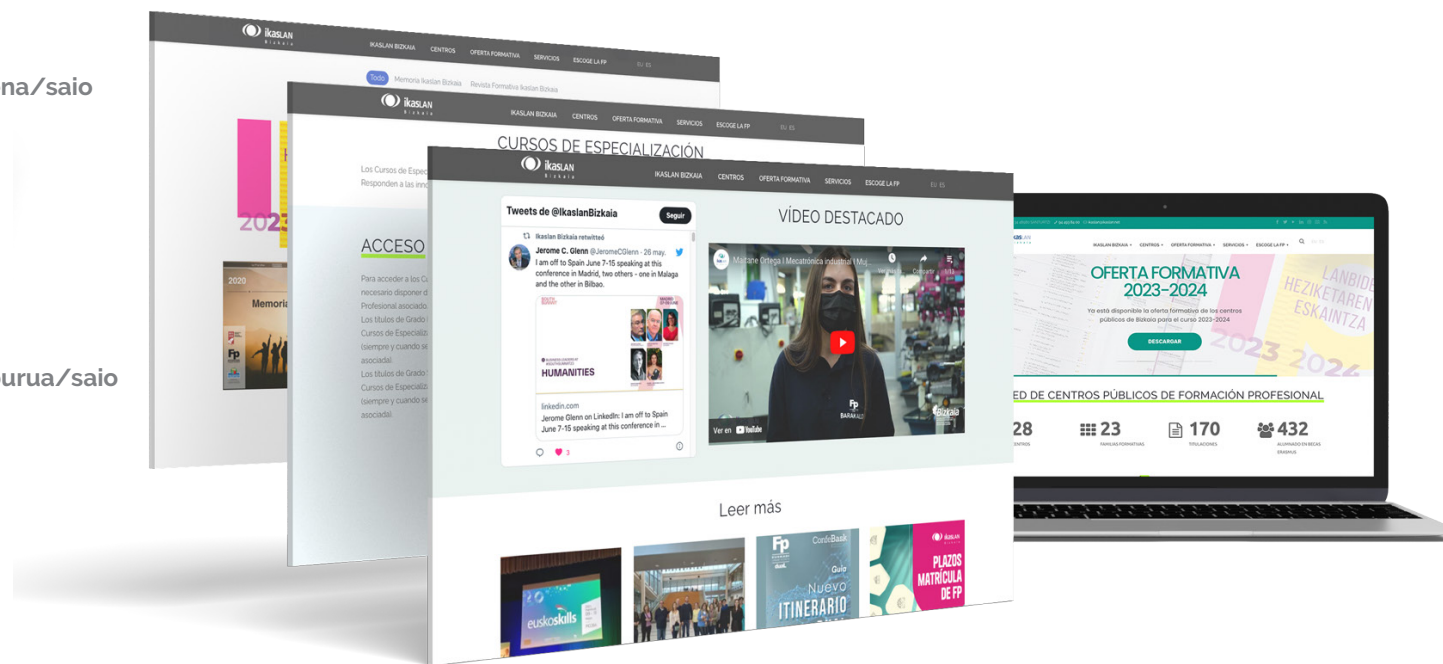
na/saio

urua/saio

ikaslan Bizkaia

IKASLAN BIZKAIA CENTROS OFERTA FORMATIVA SERVICIOS ESCOGE LA FP EU ES

Todo Memoria Ikaslan Bizkaia Revista Formativa Ikaslan Bizkaia

2023

2020 Memoria

CURSOS DE ESPECIALIZACIÓN

Los Cursos de Espec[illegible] Responden a las inno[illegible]

ACCESO

Para acceder a los Cu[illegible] necesario disponer d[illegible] Profesional asociado. Los títulos de Grado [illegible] Cursos de Especializ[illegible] (siempre y cuando se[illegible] asociado). Los títulos de Grado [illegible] Cursos de Especializ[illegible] (siempre y cuando se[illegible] asociado).

Tweets de @IkaslanBizkaia Seguir

Ikaslan Bizkaia retwitteó

Jerome C. Glenn @JeromeCGlenn · 26 may.
I am off to Spain June 7-15 speaking at this conference in Madrid, two others - one in Malaga and the other in Bilbao.

HUMANITIES

linkedin.com
Jerome Glenn on LinkedIn: I am off to Spain June 7-15 speaking at this conference in ...

3

VÍDEO DESTACADO

Maitane Ortega | Mecatrónica industrial | Mu...

Compartir

Ver en YouTube

FP BARAKALDO

Bizkaia

Leer más

euskoskills

CordeBask Guía Nuevo ITINERARIO

PLAZOS MATRÍCULA DE FP

OFERTA FORMATIVA 2023-2024

Ya está disponible la oferta formativa de los centros públicos de Bizkaia para el curso 2023-2024

DESCARGAR

LANBIDE HEZIKETAREN ESKAINTZA

2023 2024

ED DE CENTROS PÚBLICOS DE FORMACIÓN PROFESIONAL

28 CENTROS

23 FAMILIAS FORMATIVAS

170 TITULACIONES

432 ALUMNADO EN BECAS ERASMUS